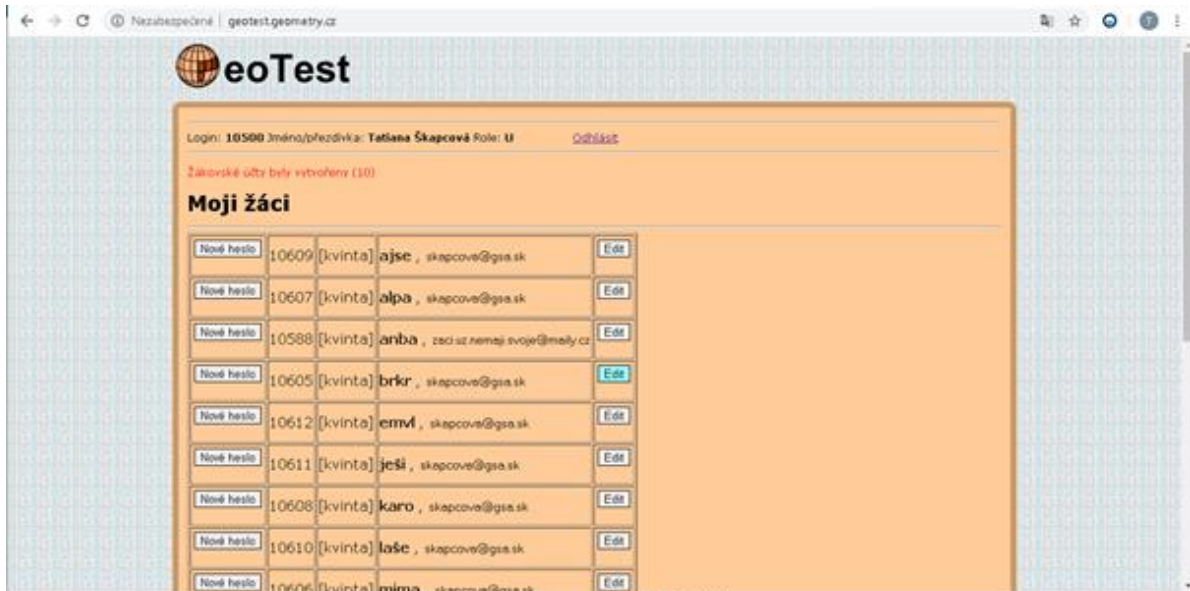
Nezabezpečené | geotest.geometry.cz

GeoTest

Login: 10500 Jméno/přezdívka: Tatiana Škapcová Role: U Odhlásit

Žákovské účty byly vytvořeny (10)

Moji žáci

| | | | | |
|---|---|---|---|---|
| Nové heslo | 10609 | [kvinta] | ajse , skapcova@gsa.sk | Edit |
| Nové heslo | 10607 | [kvinta] | alpa , skapcova@gsa.sk | Edit |
| Nové heslo | 10588 | [kvinta] | anba , zaci.uz.nemaji.svoje@maily.cz | Edit |
| Nové heslo | 10605 | [kvinta] | brkr , skapcova@gsa.sk | Edit |
| Nové heslo | 10612 | [kvinta] | emvl , skapcova@gsa.sk | Edit |
| Nové heslo | 10611 | [kvinta] | ješi , skapcova@gsa.sk | Edit |
| Nové heslo | 10608 | [kvinta] | karo , skapcova@gsa.sk | Edit |
| Nové heslo | 10610 | [kvinta] | laše , skapcova@gsa.sk | Edit |
| Nové heslo | 10606 | [kvinta] | mima , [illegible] | Edit |